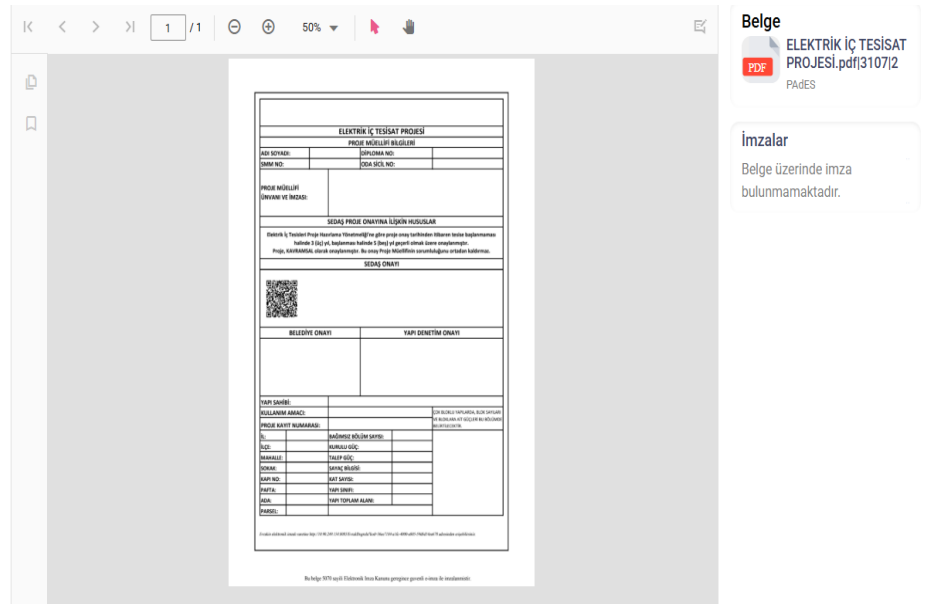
1 / 1 50%

Belge

PDF ELEKTRİK İÇ TESİSAT PROJESİ.pdf|3107|2
PAdES

İmzalar

Belge üzerinde imza bulunmamaktadır.

ELEKTRİK İÇ TESİSAT PROJESİ

PROJE MÜELLİFİ BİLGİLERİ

| ADI SOYADI: | | DİPLOMA NO: | |
|---|---|---|---|
| SMM NO: | | ODA SİCİL NO: | |
| PROJE MÜELLİFİ ÜNVANI VE İMZASI: | | | |

SEDAŞ PROJE ONAYINA İLİŞKİN HUSUSLAR

Elektrik İç Tesisleri Proje Hazırlama Yönetmeliği'ne göre proje onay tarihinden itibaren tesise başlanmaması halinde 3 (üç) yıl, başlanması halinde 5 (beş) yıl geçerli olmak üzere onaylanmıştır. Proje, KAVRAMSAL olarak onaylanmıştır. Bu onay Proje Müellifinin sorumluluğunu ortadan kaldırmaz.

SEDAŞ ONAYI

| BELEDİYE ONAYI | YAPI DENETİM ONAYI |
|---|---|

| YAPI SAHİBİ: | | | |
|---|---|---|---|
| KULLANIM AMACI: | | | ÇOK BLOKLU YAPILARDA, BLOK SAYISARI VE BLOKLARA AİT GÜÇLER BU BÖLÜMDE BELİRTİLECEKTİR. |
| PROJE KAYIT NUMARASI: | | | |
| İL: | | BAĞIMSIZ BÖLÜM SAYISI: | |
| İLÇE: | | KURULU GÜÇ: | |
| MAHALLE: | | TALEP GÜÇ: | |
| SOKAK: | | SAYAÇ BİLGİSİ: | |
| KAPI NO: | | KAT SAYISI: | |
| PAFTA: | | YAPI SINIFI: | |
| ADA: | | YAPI TOPLAM ALANI: | |
| PARSEL: | | | |

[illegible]

Bu belge 5070 sayılı Elektronik İmza Kanunu gereğince güvenli e-imza ile imzalanmıştır.